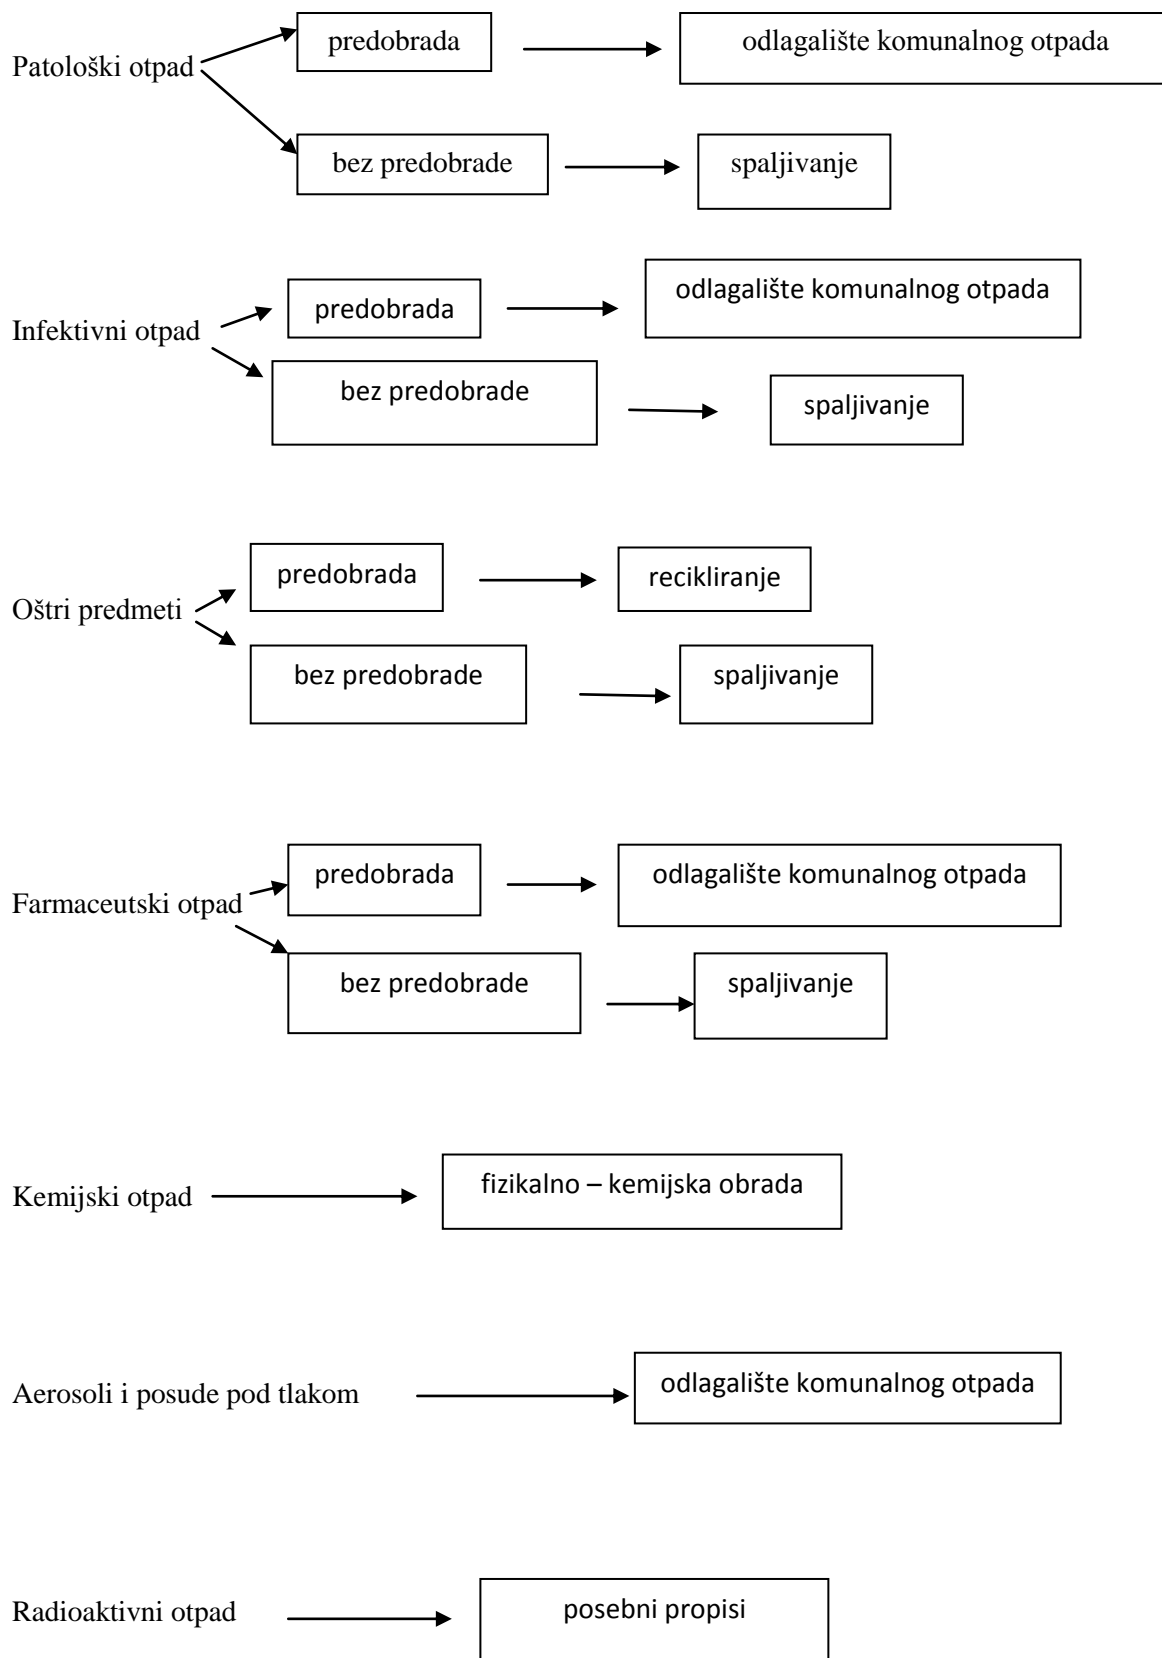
Patološki otpad
predobrada
odlagalište komunalnog otpada
bez predobrade
spaljivanje

Infektivni otpad
predobrada
odlagalište komunalnog otpada
bez predobrade
spaljivanje

Oštri predmeti
predobrada
recikliranje
bez predobrade
spaljivanje

Farmaceutski otpad
predobrada
odlagalište komunalnog otpada
bez predobrade
spaljivanje

Kemijski otpad
fizikalno – kemijska obrada

Aerosoli i posude pod tlakom
odlagalište komunalnog otpada

Radioaktivni otpad
posebni propisi